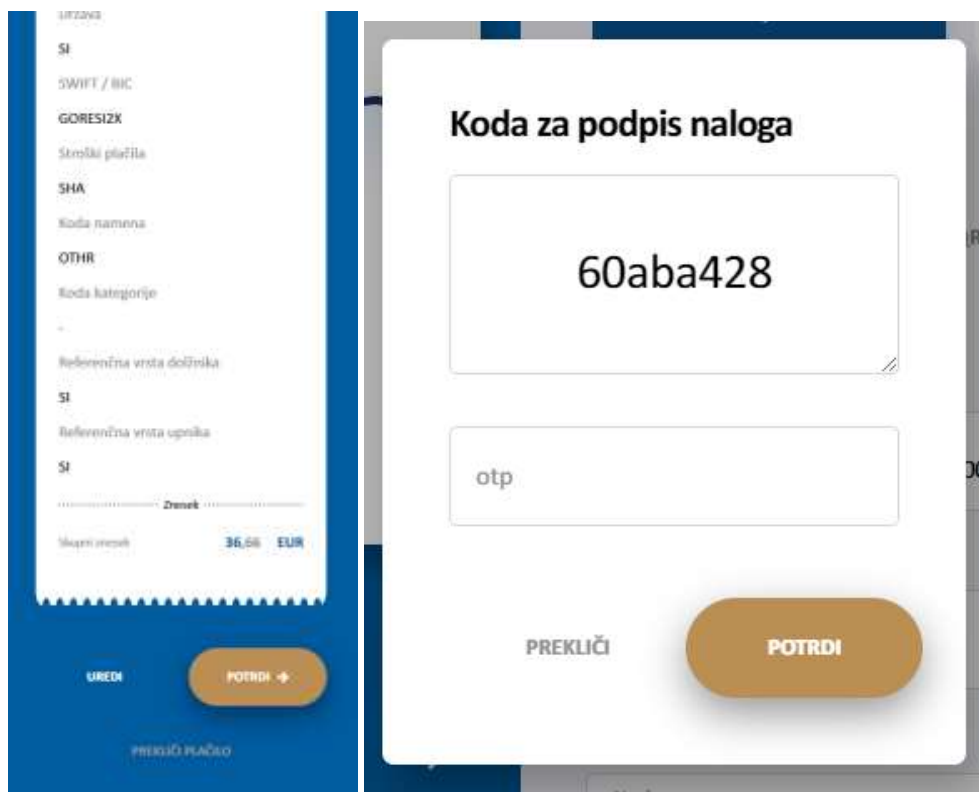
Država

SI

SWIFT / BIC

GORESI2X

Stroški plačila

SHA

Koda namena

OTHR

Koda kategorije

-

Referenčna vrsta dolžnika

SI

Referenčna vrsta upnika

SI

Znesek

Skupni znesek 36,66 EUR

UREDI

POTRDI →

PREKLIČI PLAČILO

Koda za podpis naloga

60aba428

otp

PREKLIČI

POTRDI